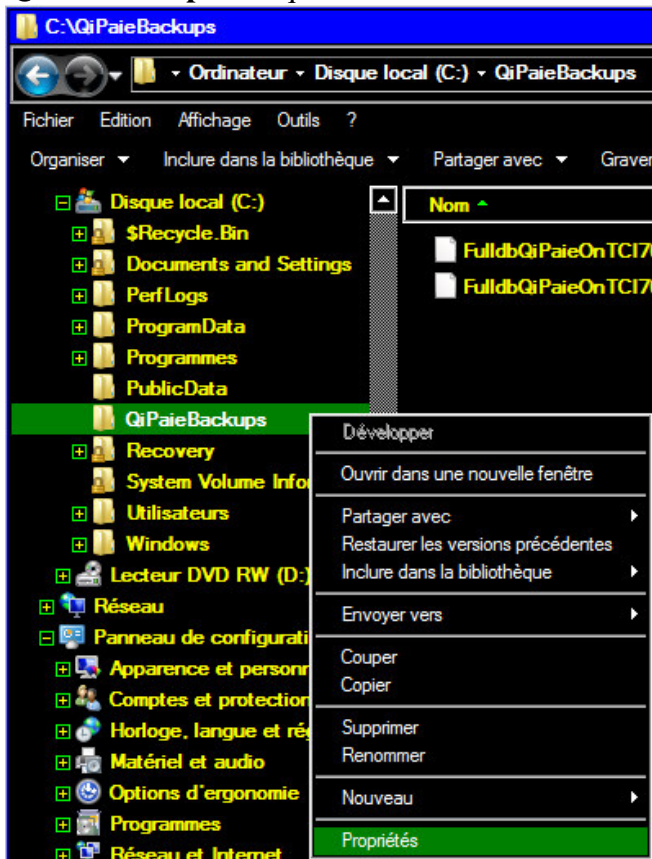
C:\QiPaieBackups

Ordinateur ▸ Disque local (C:) ▸ QiPaieBackups

Fichier Edition Affichage Outils ?

Organiser ▾ Inclure dans la bibliothèque ▾ Partager avec ▾ Graver

Disque local (C:)
$Recycle.Bin
Documents and Settings
PerfLogs
ProgramData
Programmes
PublicData
QiPaieBackups
Recovery
System Volume Info
Utilisateurs
Windows
Lecteur DVD RW (D:)
Réseau
Panneau de configurati
Apparence et personn
Comptes et protection
Horloge, langue et ré
Matériel et audio
Options d'ergonomie
Programmes
Réseau et Internet

Nom

FulldbQiPaieOnTCI7
FulldbQiPaieOnTCI7

Développer
Ouvrir dans une nouvelle fenêtre
Partager avec
Restaurer les versions précédentes
Inclure dans la bibliothèque
Envoyer vers
Couper
Copier
Supprimer
Renommer
Nouveau
Propriétés